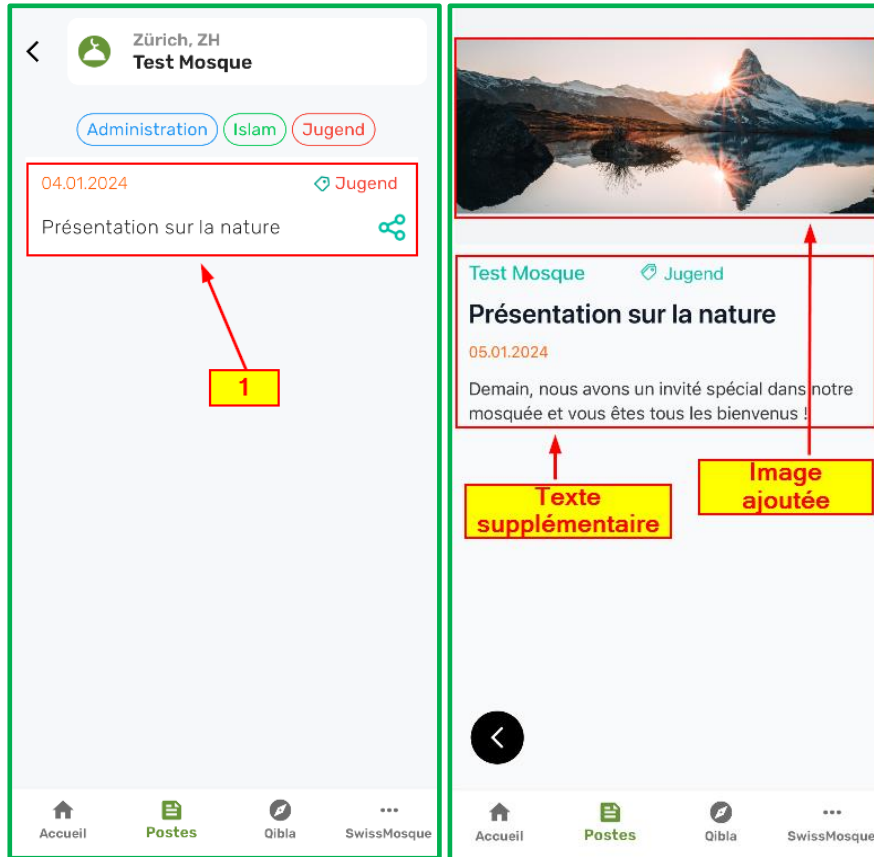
Zürich, ZH
Test Mosque

Administration Islam Jugend

04.01.2024 Jugend
Présentation sur la nature

1

Accueil Postes Qibla SwissMosque

Test Mosque Jugend
Présentation sur la nature
05.01.2024
Demain, nous avons un invité spécial dans notre mosquée et vous êtes tous les bienvenus !

Texte supplémentaire

Image ajoutée

Accueil Postes Qibla SwissMosque